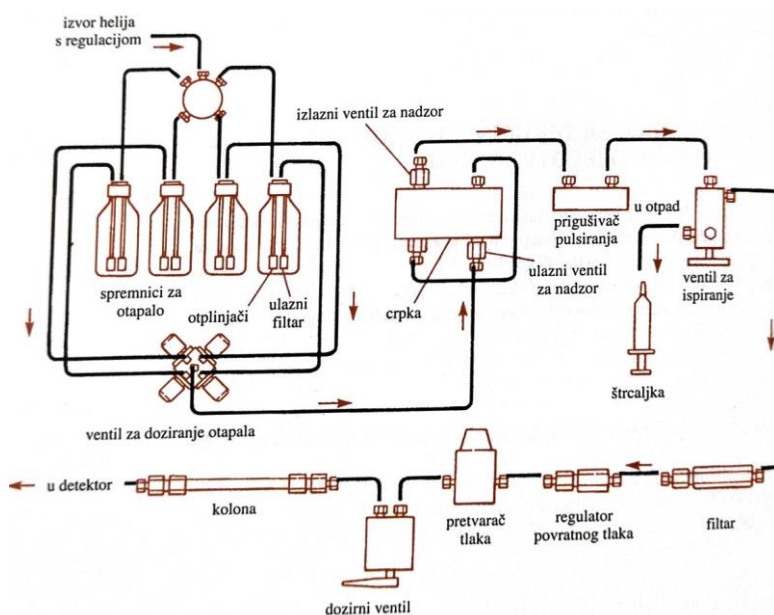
izvor helija s regulacijom

izlazni ventil za nadzor

prigušivač pulsiranja

u otpad

ventil za ispiranje

spremnici za otapalo

otplinjači

ulazni filtar

crpka

ulazni ventil za nadzor

štrcaljka

ventil za doziranje otapala

u detektor

kolona

pretvarač tlaka

regulator povratnog tlaka

filtar

dozirni ventil